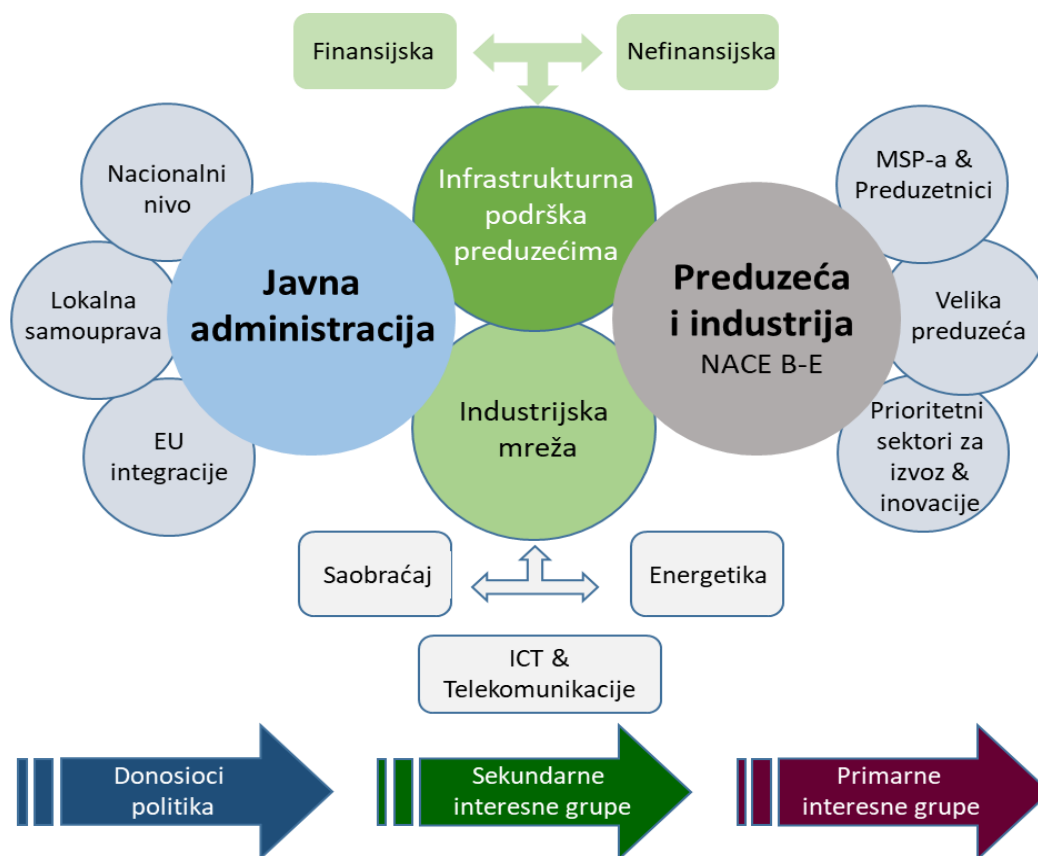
Finansijska

Nefinansijska

Nacionalni nivo

Lokalna samouprava

EU integracije

Javna administracija

Infrastrukturna podrška preduzećima

Industrijska mreža

Preduzeća i industrija
NACE B-E

MSP-a & Preduzetnici

Velika preduzeća

Prioritetni sektori za izvoz & inovacije

Saobraćaj

Energetika

ICT & Telekomunikacije

Donosioci politika

Sekundarne interesne grupe

Primarne interesne grupe